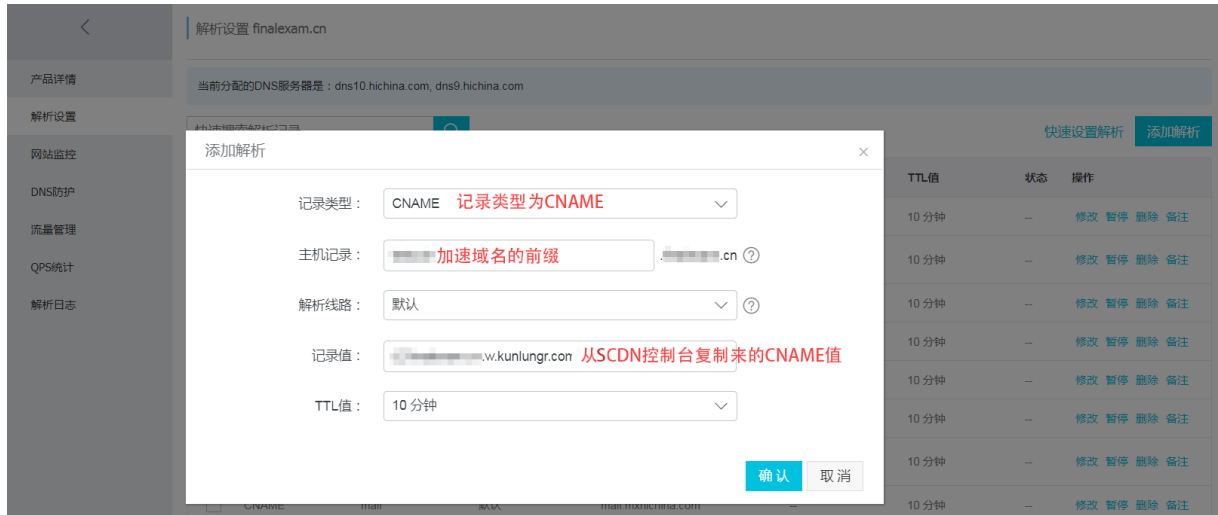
解析设置 finalexam.cn

产品详情
解析设置
网站监控
DNS防护
流量管理
QPS统计
解析日志

当前分配的DNS服务器是：dns10.hichina.com, dns9.hichina.com

快速设置解析 添加解析

TTL值 状态 操作

| TTL值 | 状态 | 操作 |
|---|---|---|
| 10 分钟 | -- | 修改 暂停 删除 备注 |
| 10 分钟 | -- | 修改 暂停 删除 备注 |
| 10 分钟 | -- | 修改 暂停 删除 备注 |
| 10 分钟 | -- | 修改 暂停 删除 备注 |
| 10 分钟 | -- | 修改 暂停 删除 备注 |
| 10 分钟 | -- | 修改 暂停 删除 备注 |
| 10 分钟 | -- | 修改 暂停 删除 备注 |
| 10 分钟 | -- | 修改 暂停 删除 备注 |

添加解析 ×

记录类型： CNAME 记录类型为CNAME

主机记录： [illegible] 加速域名的前缀 .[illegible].cn ?

解析线路： 默认 ?

记录值： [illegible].w.kunlungr.com 从SCDN控制台复制来的CNAME值

TTL值： 10 分钟

确认 取消

CNAME mail 默认 mail.mxhichina.com --